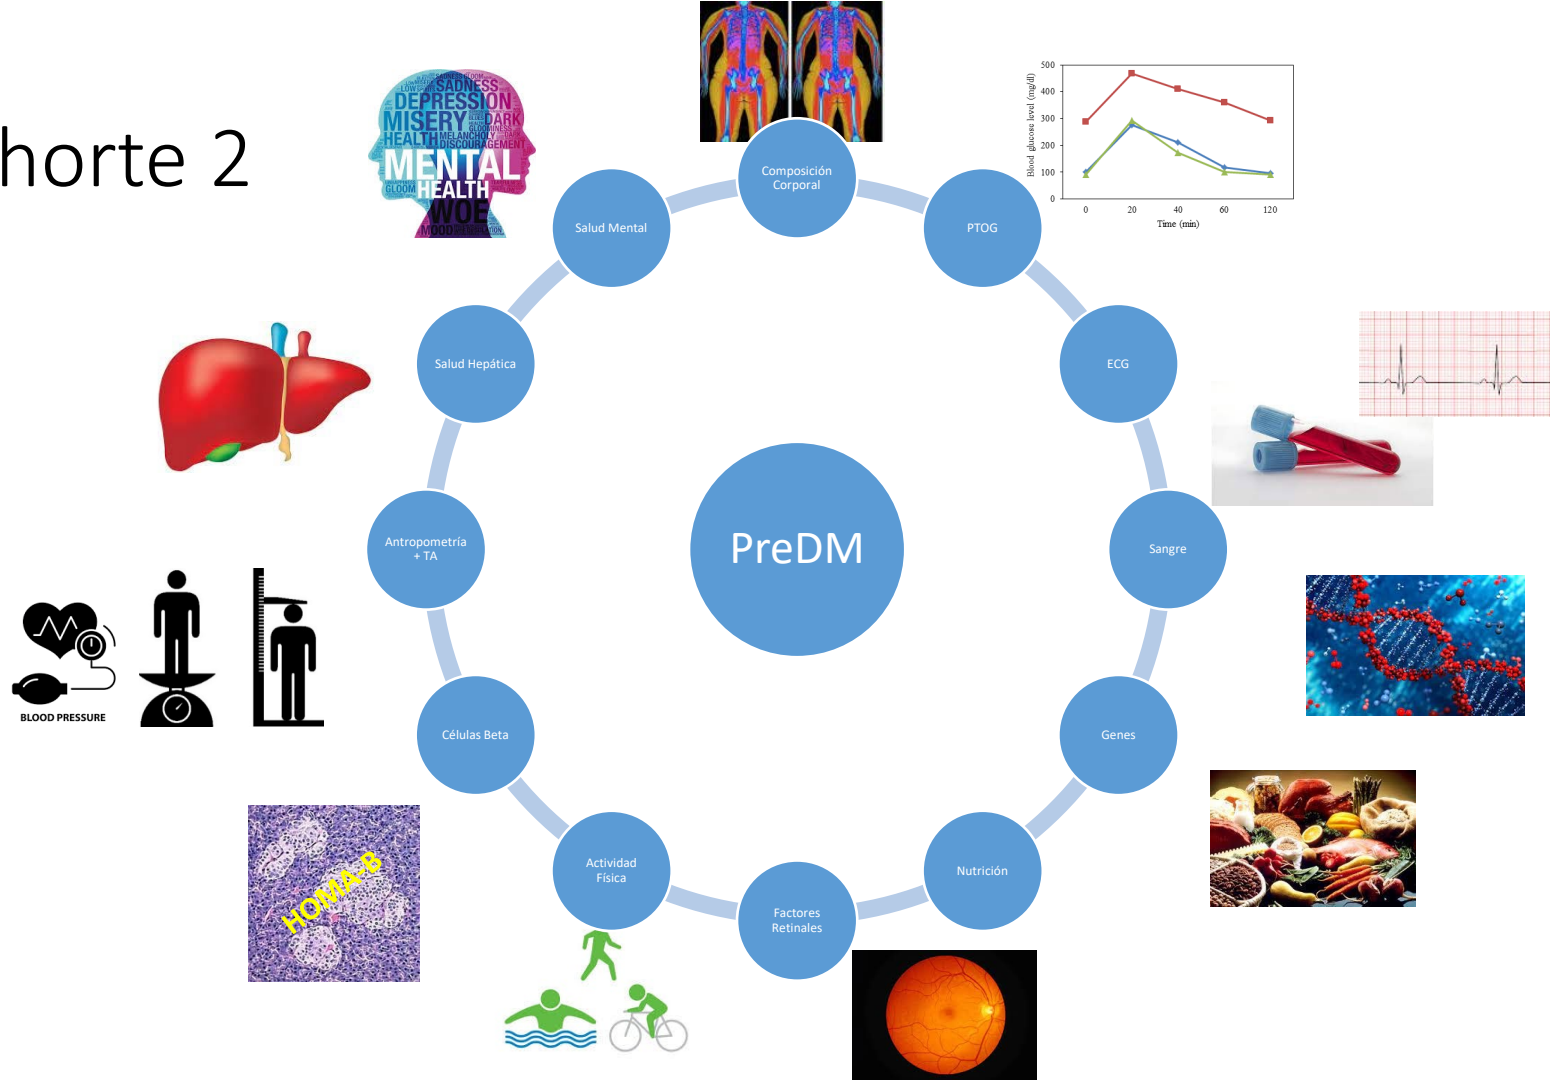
horte 2

SADNESS
DEPRESSION
MISERY
DARK
HEALTH
MELANCHOLY
DISCOURAGEMENT
MENTAL
GLOOM
HEALTH
WOE
MOOD

Composición Corporal

500
400
300
200
100
0
Blood glucose level (mg/dl)
0 20 40 60 120
Time (min)

Salud Mental

PTOG

Salud Hepática

ECG

PreDM

Antropometría + TA

Sangre

BLOOD PRESSURE

Células Beta

Genes

HOMA-B

Actividad Física

Nutrición

Factores Retinales